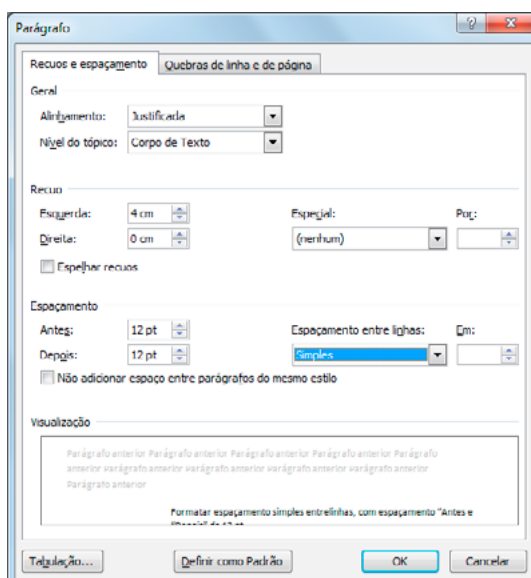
Parágrafo

? X

Recuos e espaçamento | Quebras de linha e de página

Geral

Alinhamento: Justificada

Nível do tópico: Corpo de Texto

Recuo

Esquerda: 4 cm

Direita: 0 cm

Especial: (nenhum)

Por:

Espelhar recuos

Espaçamento

Antes: 12 pt

Depois: 12 pt

Espaçamento entre linhas: Simples

Em:

Não adicionar espaço entre parágrafos do mesmo estilo

Visualização

Parágrafo anterior Parágrafo anterior Parágrafo anterior Parágrafo anterior Parágrafo anterior Parágrafo anterior Parágrafo anterior Parágrafo anterior Parágrafo anterior Parágrafo anterior Parágrafo anterior

Formatar espaçamento simples entrelinhas, com espaçamento "Antes e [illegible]

Tabulação... | Definir como Padrão | OK | Cancelar